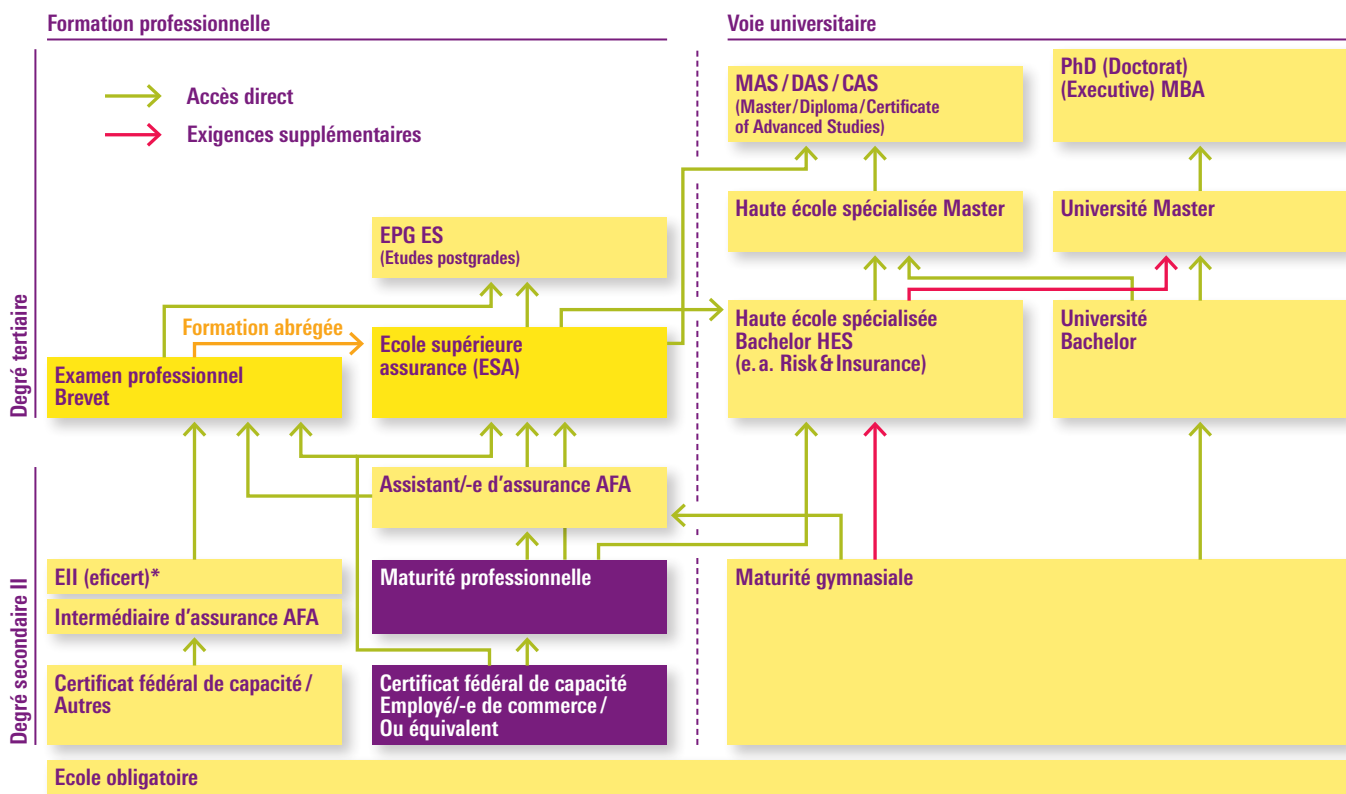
Formation professionnelle

Voie universitaire

Accès direct

Exigences supplémentaires

MAS / DAS / CAS
(Master/Diploma/Certificate of Advanced Studies)

PhD (Doctorat)
(Executive) MBA

Haute école spécialisée Master

Université Master

EPG ES
(Etudes postgrades)

Formation abrégée

Ecole supérieure assurance (ESA)

Haute école spécialisée Bachelor HES
(e. a. Risk & Insurance)

Université Bachelor

Degré tertiaire

Examen professionnel Brevet

Assistant/-e d'assurance AFA

Degré secondaire II

EII (eficert)*

Intermédiaire d'assurance AFA

Maturité professionnelle

Maturité gymnasiale

Certificat fédéral de capacité / Autres

Certificat fédéral de capacité Employé/-e de commerce / Ou équivalent

Ecole obligatoire